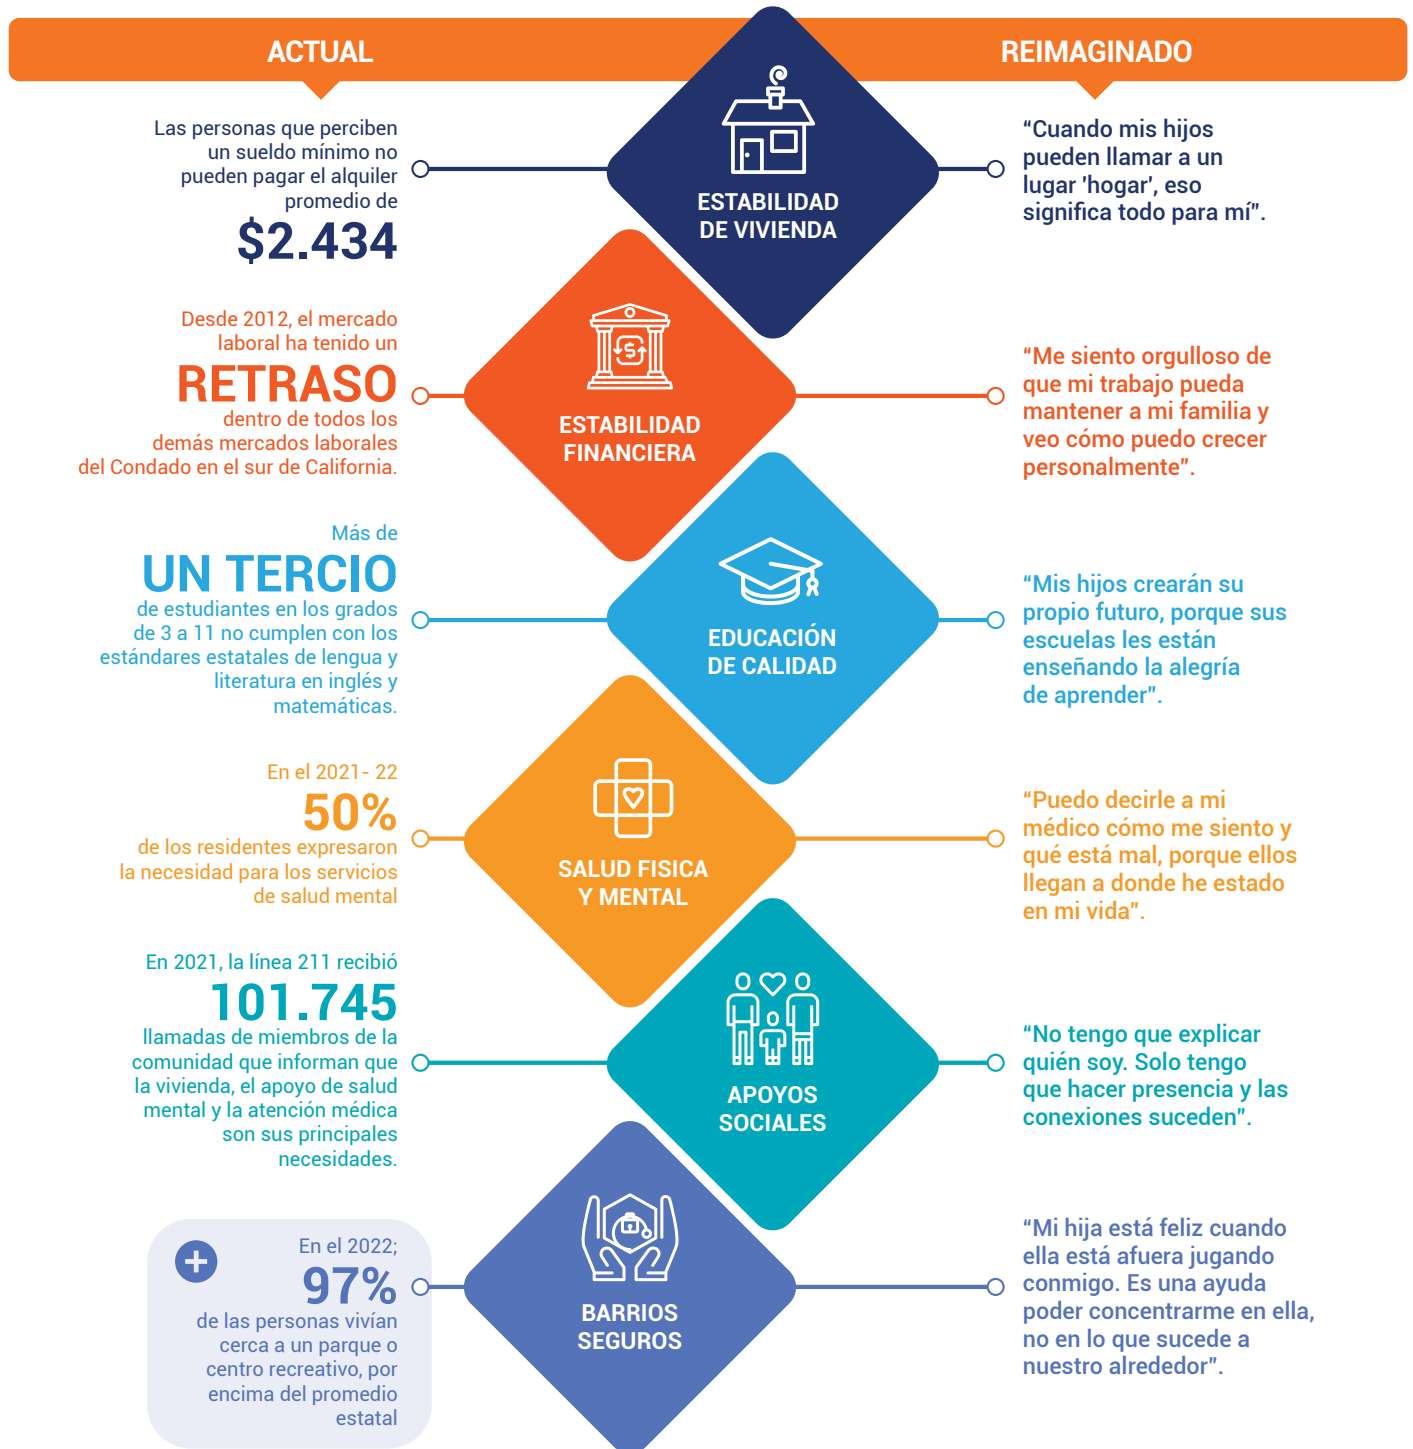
ACTUAL

REIMAGINADO

Las personas que perciben un sueldo mínimo no pueden pagar el alquiler promedio de

$2.434

ESTABILIDAD DE VIVIENDA

“Cuando mis hijos pueden llamar a un lugar 'hogar', eso significa todo para mí”.

Desde 2012, el mercado laboral ha tenido un

RETRASO

dentro de todos los demás mercados laborales del Condado en el sur de California.

ESTABILIDAD FINANCIERA

“Me siento orgulloso de que mi trabajo pueda mantener a mi familia y veo cómo puedo crecer personalmente”.

Más de

UN TERCIO

de estudiantes en los grados de 3 a 11 no cumplen con los estándares estatales de lengua y literatura en inglés y matemáticas.

EDUCACIÓN DE CALIDAD

“Mis hijos crearán su propio futuro, porque sus escuelas les están enseñando la alegría de aprender”.

En el 2021- 22

50%

de los residentes expresaron la necesidad para los servicios de salud mental

SALUD FISICA Y MENTAL

“Puedo decirle a mi médico cómo me siento y qué está mal, porque ellos llegan a donde he estado en mi vida”.

En 2021, la línea 211 recibió

101.745

llamadas de miembros de la comunidad que informan que la vivienda, el apoyo de salud mental y la atención médica son sus principales necesidades.

APOYOS SOCIALES

“No tengo que explicar quién soy. Solo tengo que hacer presencia y las conexiones suceden”.

+

En el 2022;

97%

de las personas vivían cerca a un parque o centro recreativo, por encima del promedio estatal

BARRIOS SEGUROS

“Mi hija está feliz cuando ella está afuera jugando conmigo. Es una ayuda poder concentrarme en ella, no en lo que sucede a nuestro alrededor”.